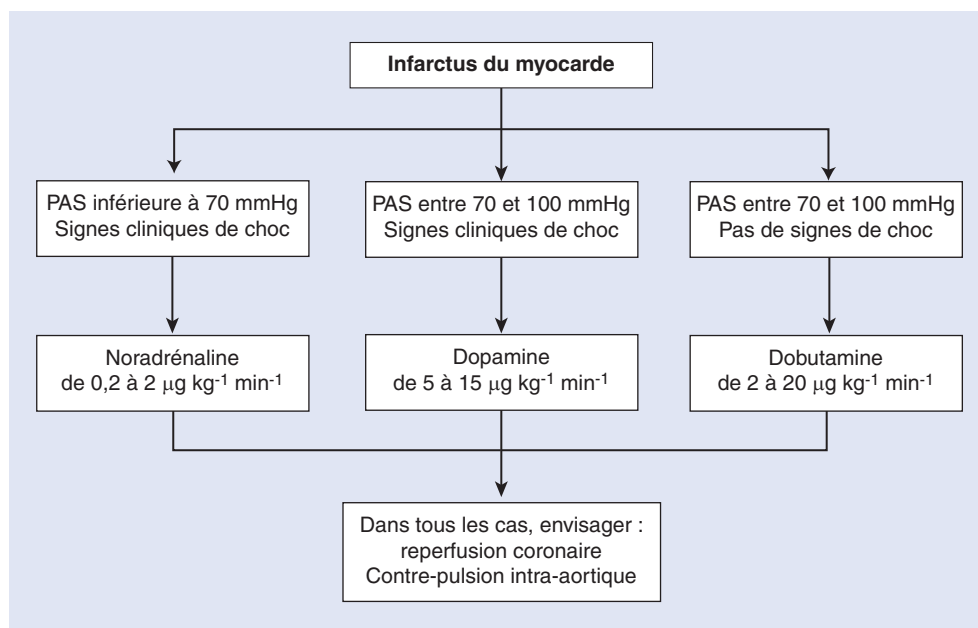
Infarctus du myocarde

PAS inférieure à 70 mmHg
Signes cliniques de choc

PAS entre 70 et 100 mmHg
Signes cliniques de choc

PAS entre 70 et 100 mmHg
Pas de signes de choc

Noradrénaline
de 0,2 à 2 $\mu g\ kg^{-1}\ min^{-1}$

Dopamine
de 5 à 15 $\mu g\ kg^{-1}\ min^{-1}$

Dobutamine
de 2 à 20 $\mu g\ kg^{-1}\ min^{-1}$

Dans tous les cas, envisager :
reperfusion coronaire
Contre-pulsion intra-aortique